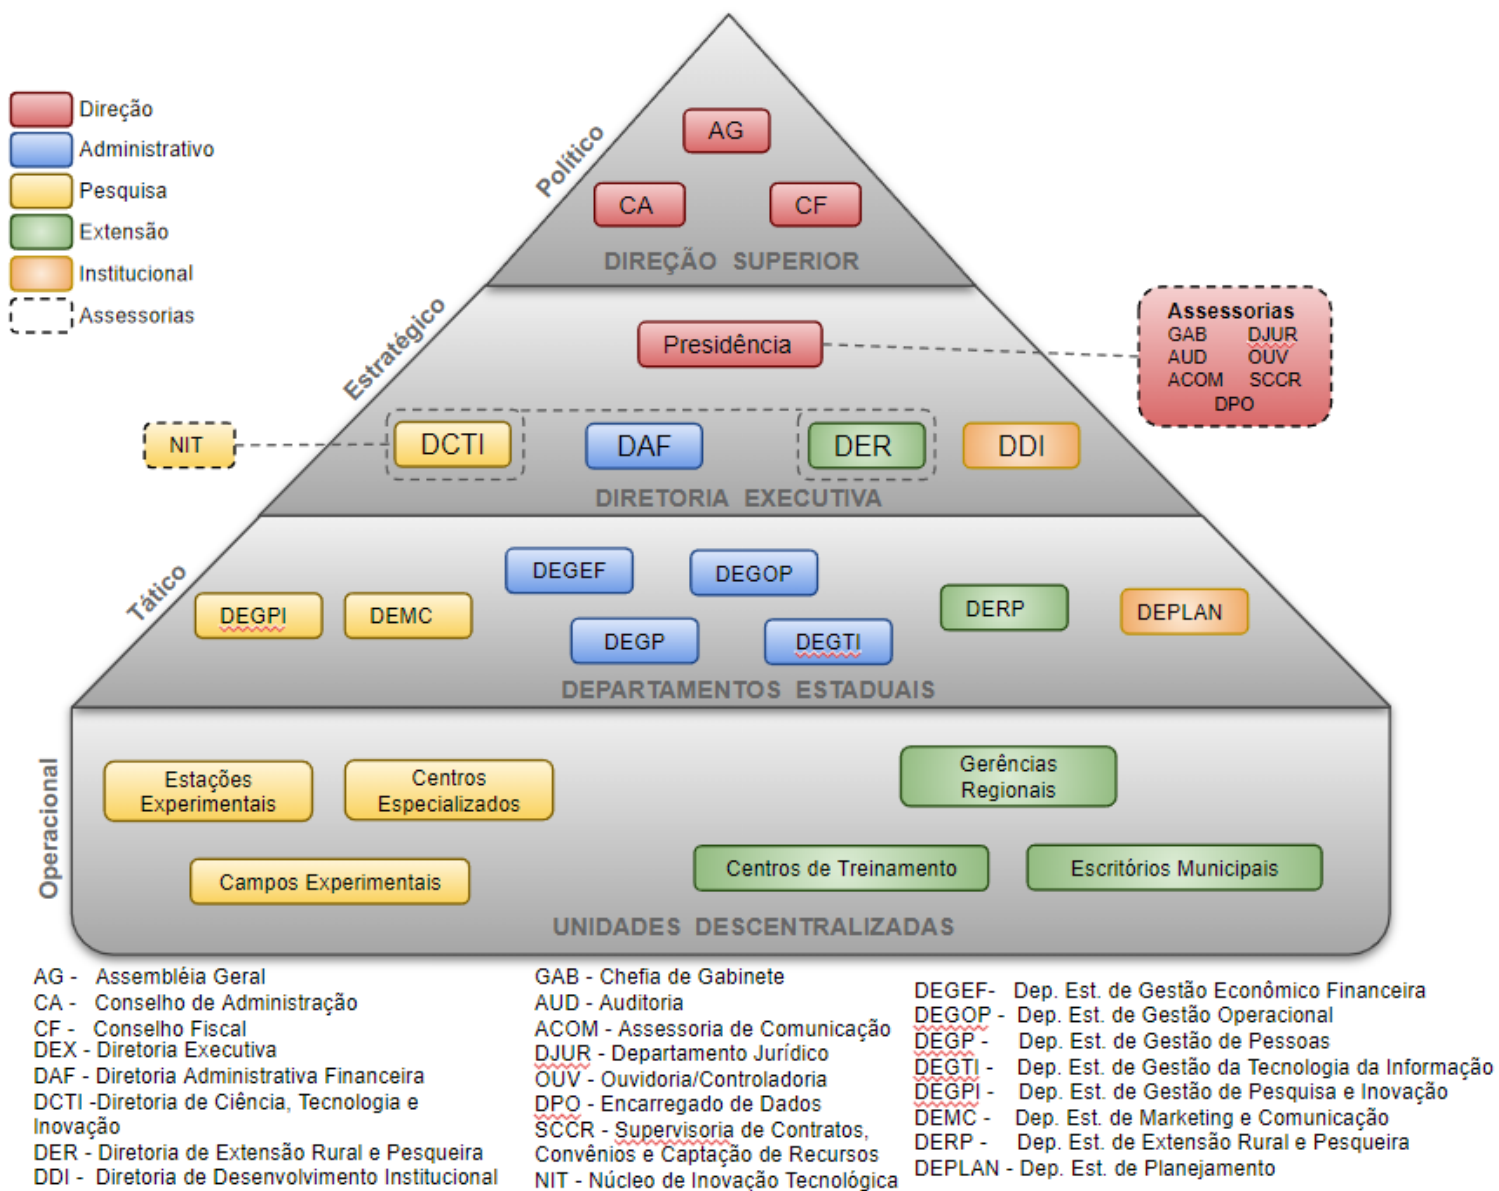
Direção
Administrativo
Pesquisa
Extensão
Institucional
Assessorias

Político

AG

CA CF

DIREÇÃO SUPERIOR

Estratégico

Presidência

Assessorias
GAB DJUR
AUD OUV
ACOM SCCR
DPO

NIT

DCTI DAF DER DDI

DIRETORIA EXECUTIVA

Tático

DEGEF DEGOP

DEGPI DEMC DEGP DEGTI DERP DEPLAN

DEPARTAMENTOS ESTADUAIS

Operacional

Estações Experimentais

Centros Especializados

Gerências Regionais

Campos Experimentais

Centros de Treinamento

Escritórios Municipais

UNIDADES DESCENTRALIZADAS

AG - Assembléia Geral
CA - Conselho de Administração
CF - Conselho Fiscal
DEX - Diretoria Executiva
DAF - Diretoria Administrativa Financeira
DCTI -Diretoria de Ciência, Tecnologia e Inovação
DER - Diretoria de Extensão Rural e Pesqueira
DDI - Diretoria de Desenvolvimento Institucional

GAB - Chefia de Gabinete
AUD - Auditoria
ACOM - Assessoria de Comunicação
DJUR - Departamento Jurídico
OUV - Ouvidoria/Controladoria
DPO - Encarregado de Dados
SCCR - Supervisoria de Contratos, Convênios e Captação de Recursos
NIT - Núcleo de Inovação Tecnológica

DEGEF- Dep. Est. de Gestão Econômico Financeira
DEGOP - Dep. Est. de Gestão Operacional
DEGP - Dep. Est. de Gestão de Pessoas
DEGTI - Dep. Est. de Gestão da Tecnologia da Informação
DEGPI - Dep. Est. de Gestão de Pesquisa e Inovação
DEMC - Dep. Est. de Marketing e Comunicação
DERP - Dep. Est. de Extensão Rural e Pesqueira
DEPLAN - Dep. Est. de Planejamento